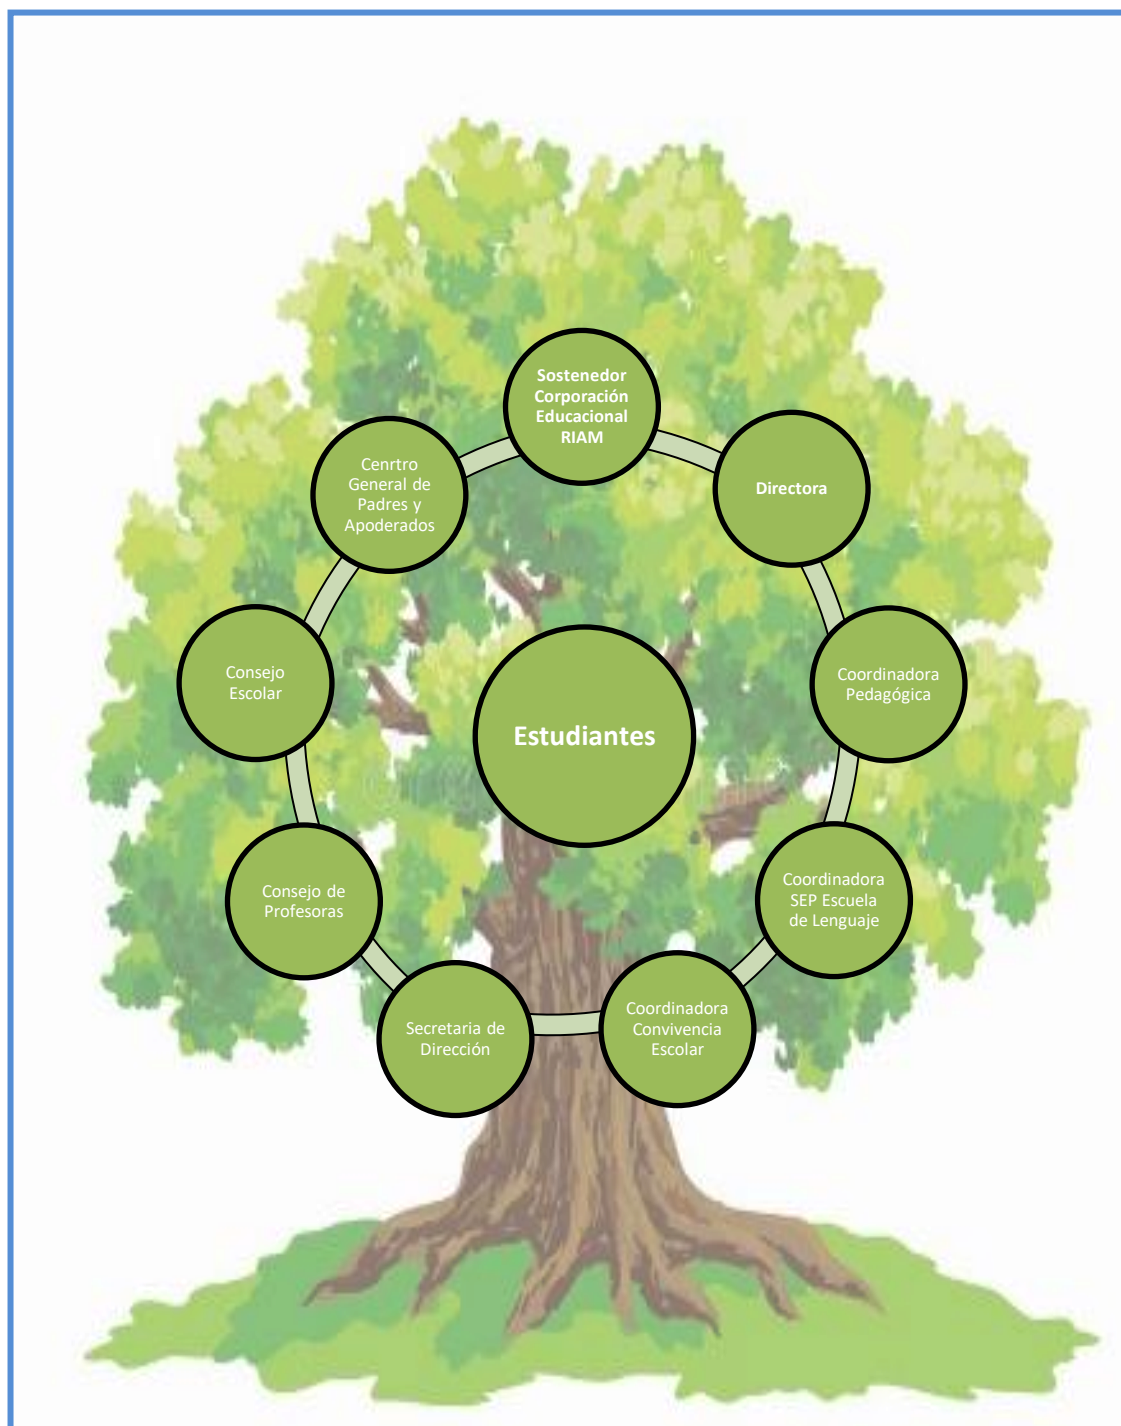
Sostenedor Corporación Educacional RIAM

Directora

Coordinadora Pedagógica

Coordinadora SEP Escuela de Lenguaje

Coordinadora Convivencia Escolar

Secretaria de Dirección

Consejo de Profesoras

Consejo Escolar

Cenrtro General de Padres y Apoderados

Estudiantes